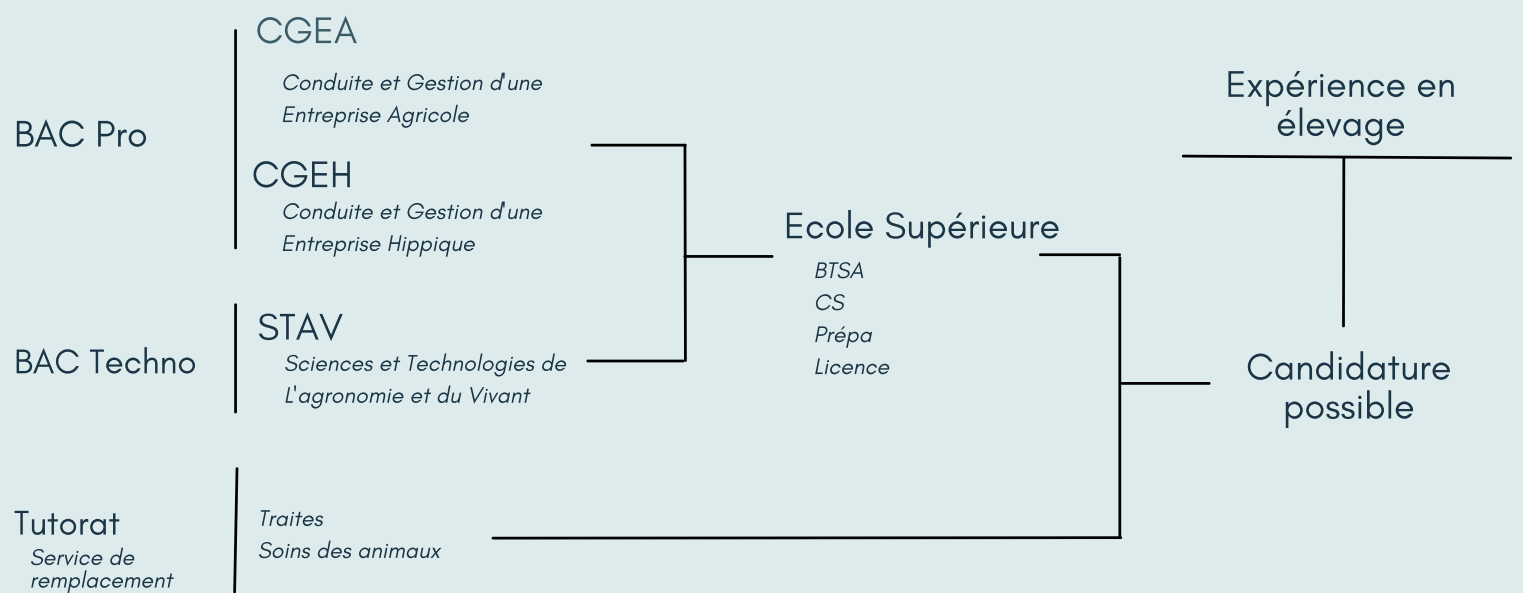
BAC Pro

CGEA
Conduite et Gestion d'une Entreprise Agricole

CGEH
Conduite et Gestion d'une Entreprise Hippique

BAC Techno

STAV
Sciences et Technologies de L'agronomie et du Vivant

Tutorat
Service de remplacement

Traites
Soins des animaux

Ecole Supérieure
BTSA
CS
Prépa
Licence

Expérience en élevage

Candidature possible